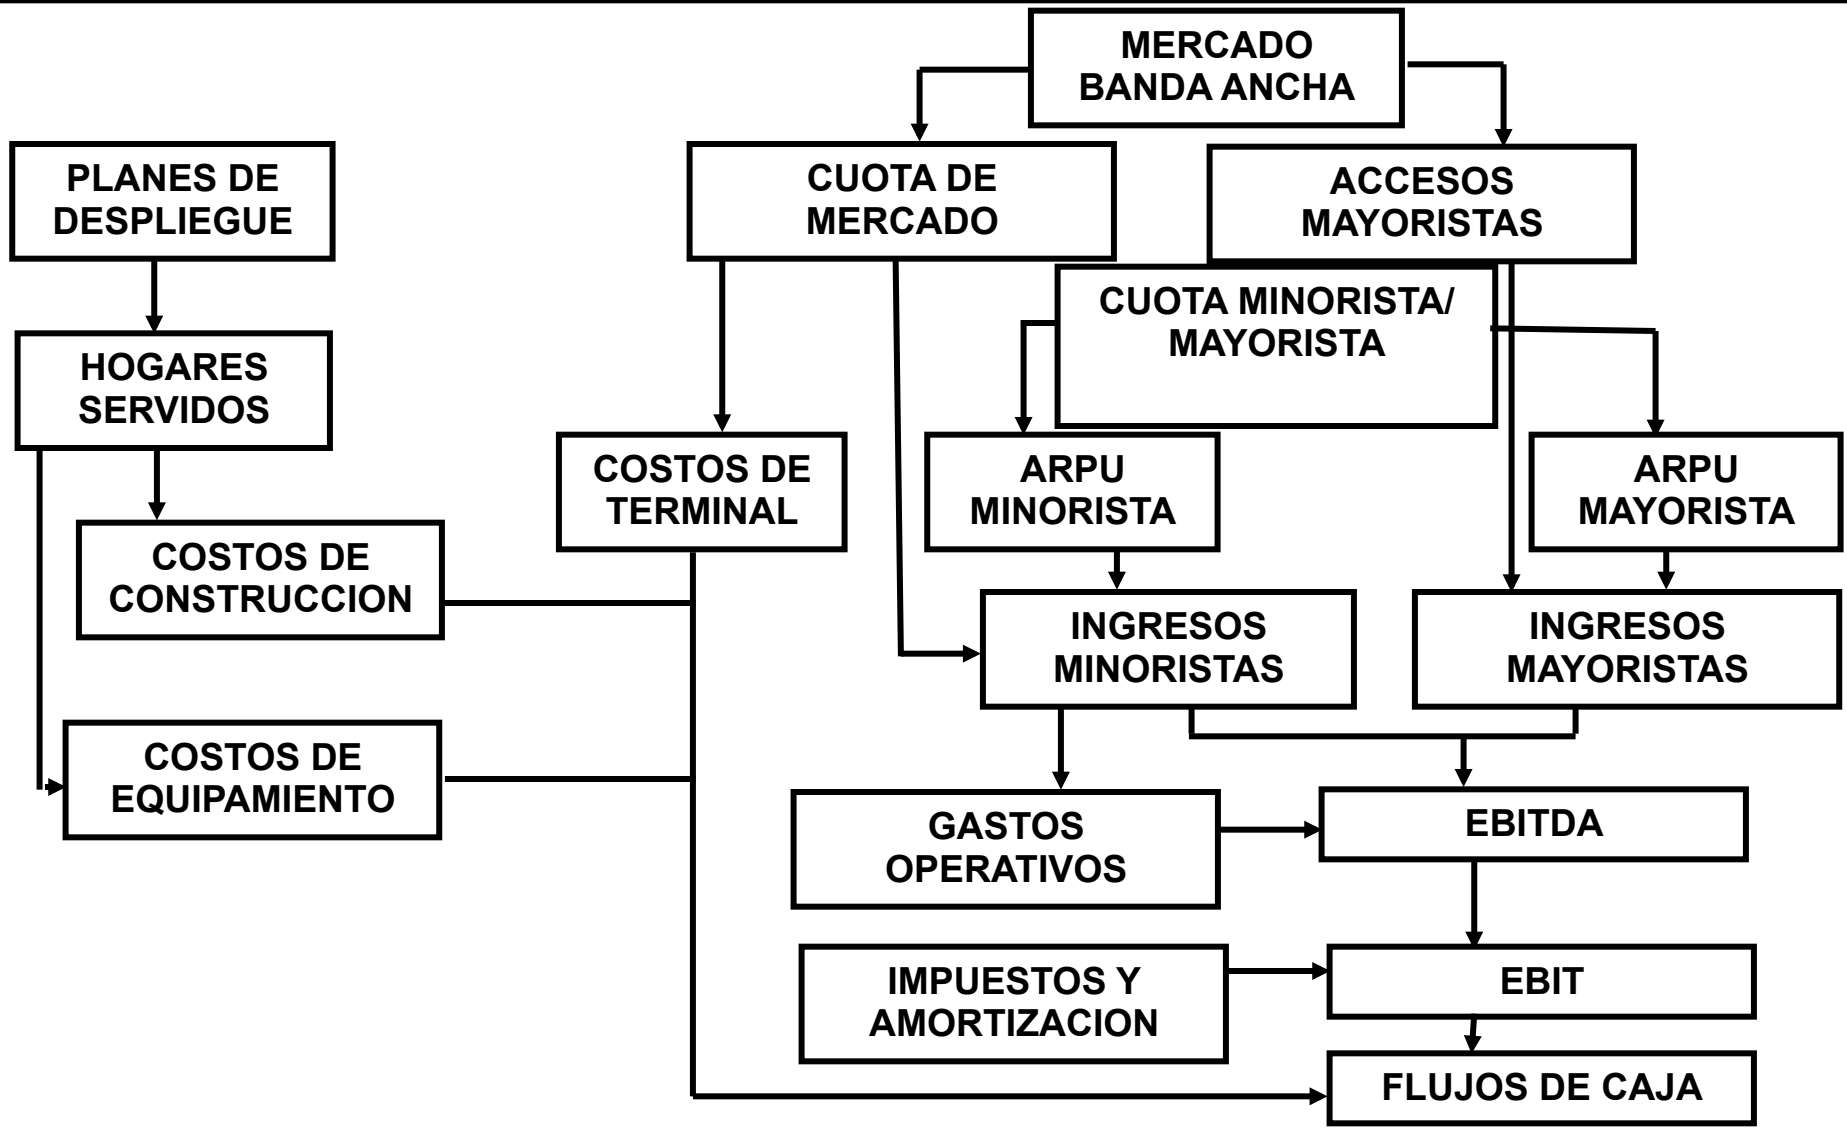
MERCADO BANDA ANCHA

PLANES DE DESPLIEGUE

CUOTA DE MERCADO

ACCESOS MAYORISTAS

CUOTA MINORISTA/ MAYORISTA

HOGARES SERVIDOS

COSTOS DE TERMINAL

ARPU MINORISTA

ARPU MAYORISTA

COSTOS DE CONSTRUCCION

INGRESOS MINORISTAS

INGRESOS MAYORISTAS

COSTOS DE EQUIPAMIENTO

GASTOS OPERATIVOS

EBITDA

IMPUESTOS Y AMORTIZACION

EBIT

FLUJOS DE CAJA